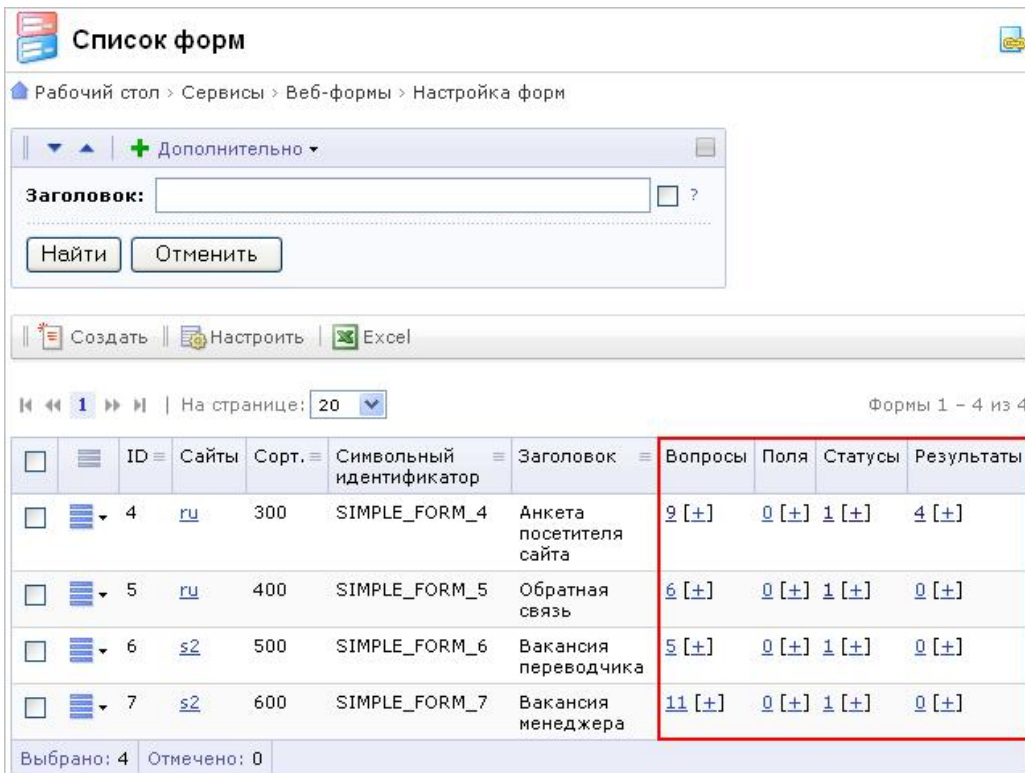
Список форм

Рабочий стол › Сервисы › Веб-формы › Настройка форм

Дополнительно

Заголовок: ?

Найти Отменить

Создать | Настроить | Excel

1 | На странице: 20

Формы 1 – 4 из 4

| | | ID | Сайты | Сорт. | Символьный идентификатор | Заголовок | Вопросы | Поля | Статусы | Результаты |
|---|---|---|---|---|---|---|---|---|---|---|
| | | 4 | ru | 300 | SIMPLE_FORM_4 | Анкета посетителя сайта | 9 [+] | 0 [+] | 1 [+] | 4 [+] |
| | | 5 | ru | 400 | SIMPLE_FORM_5 | Обратная связь | 6 [+] | 0 [+] | 1 [+] | 0 [+] |
| | | 6 | s2 | 500 | SIMPLE_FORM_6 | Вакансия переводчика | 5 [+] | 0 [+] | 1 [+] | 0 [+] |
| | | 7 | s2 | 600 | SIMPLE_FORM_7 | Вакансия менеджера | 11 [+] | 0 [+] | 1 [+] | 0 [+] |

Выбрано: 4 | Отмечено: 0